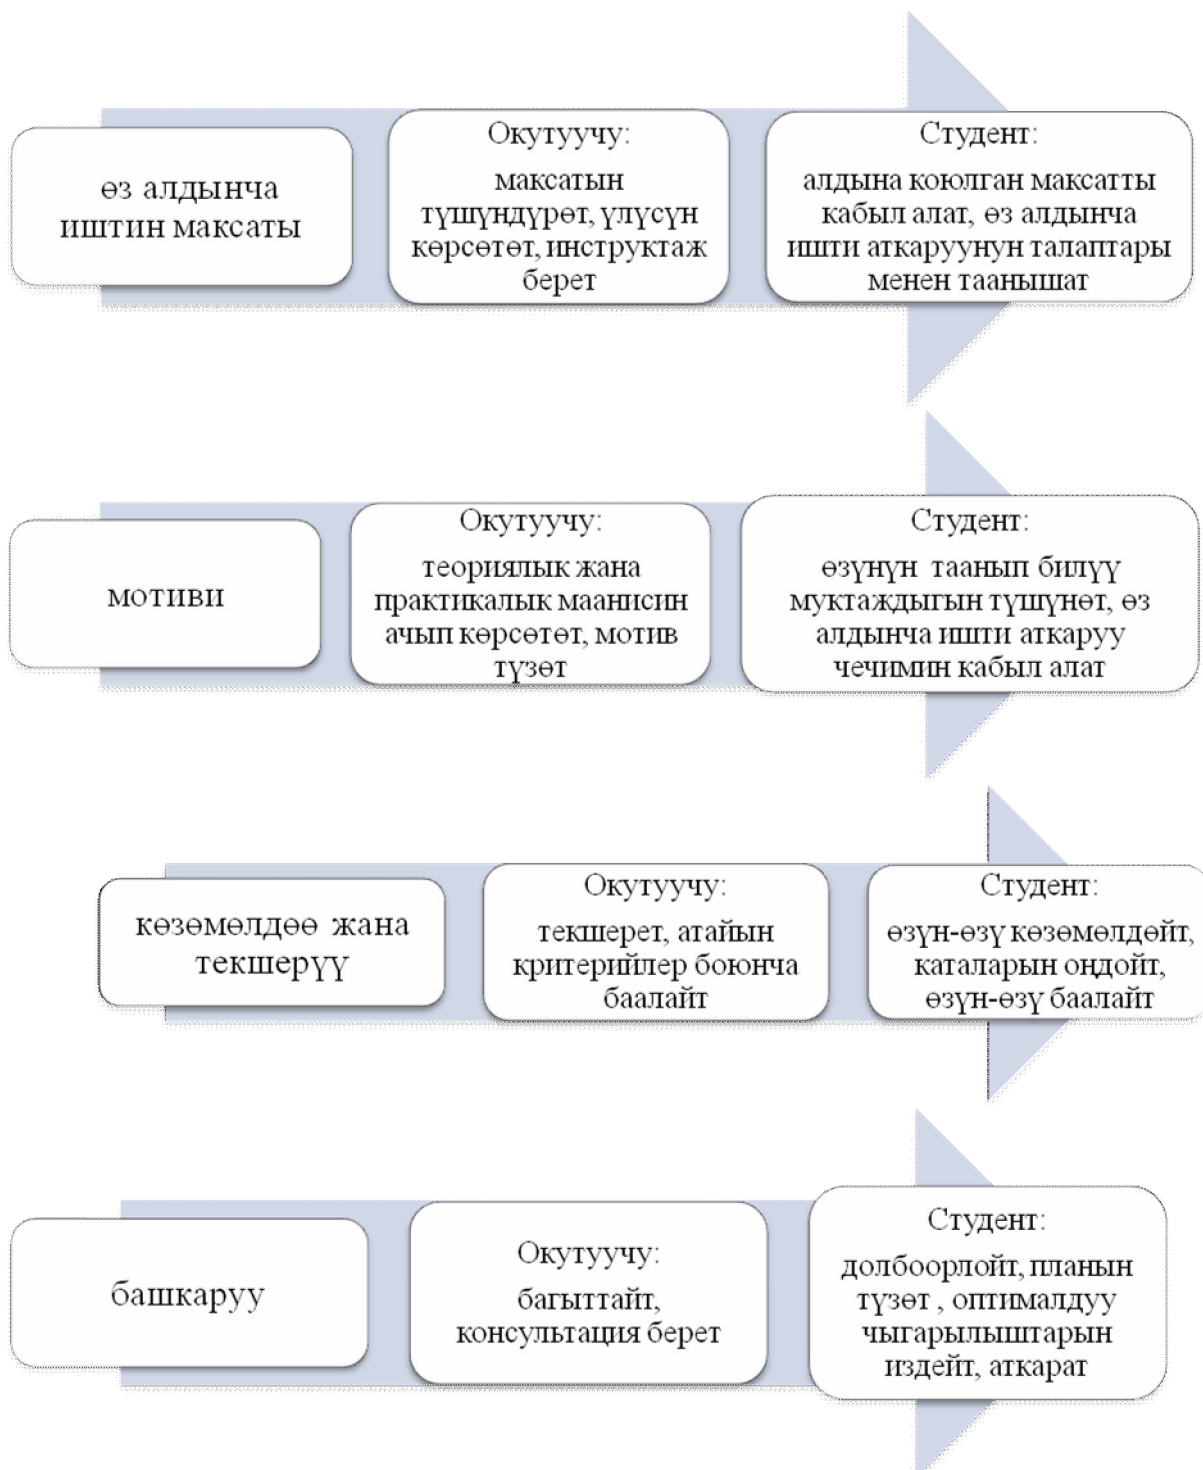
өз алдынча иштин максаты

Окутуучу:
максатын түшүндүрөт, үлгүсүн көрсөтөт, инструктаж берет

Студент:
алдына коюлган максатты кабыл алат, өз алдынча ишти аткаруунун талаптары менен таанышат

мотиви

Окутуучу:
теориялык жана практикалык маанисин ачып көрсөтөт, мотив түзөт

Студент:
өзүнүн таанып билүү муктаждыгын түшүнөт, өз алдынча ишти аткаруу чечимин кабыл алат

көзөмөлдөө жана текшерүү

Окутуучу:
текшерет, атайын критерийлер боюнча баалайт

Студент:
өзүн-өзү көзөмөлдөйт, каталарын оңдойт, өзүн-өзү баалайт

башкаруу

Окутуучу:
багыттайт, консультация берет

Студент:
долбоорлойт, планын түзөт , оптималдуу чыгарылыштарын издейт, аткарат